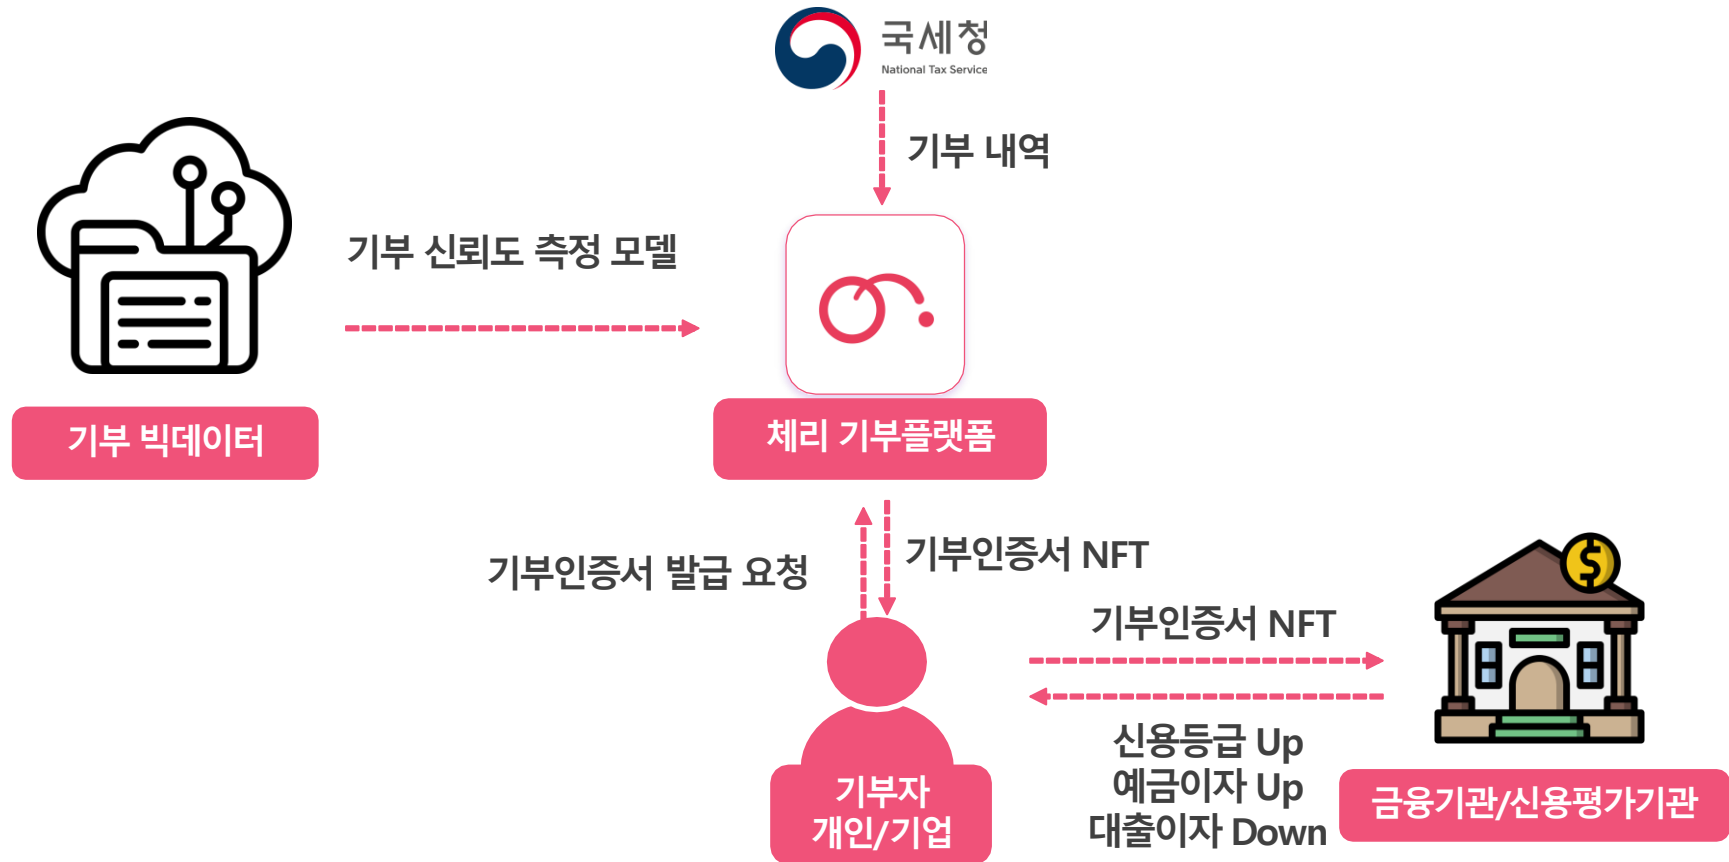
국세청
National Tax Service

기부 내역

기부 신뢰도 측정 모델

기부 빅데이터

체리 기부플랫폼

기부인증서 발급 요청

기부인증서 NFT

기부인증서 NFT

신용등급 Up
예금이자 Up
대출이자 Down

기부자
개인/기업

금융기관/신용평가기관